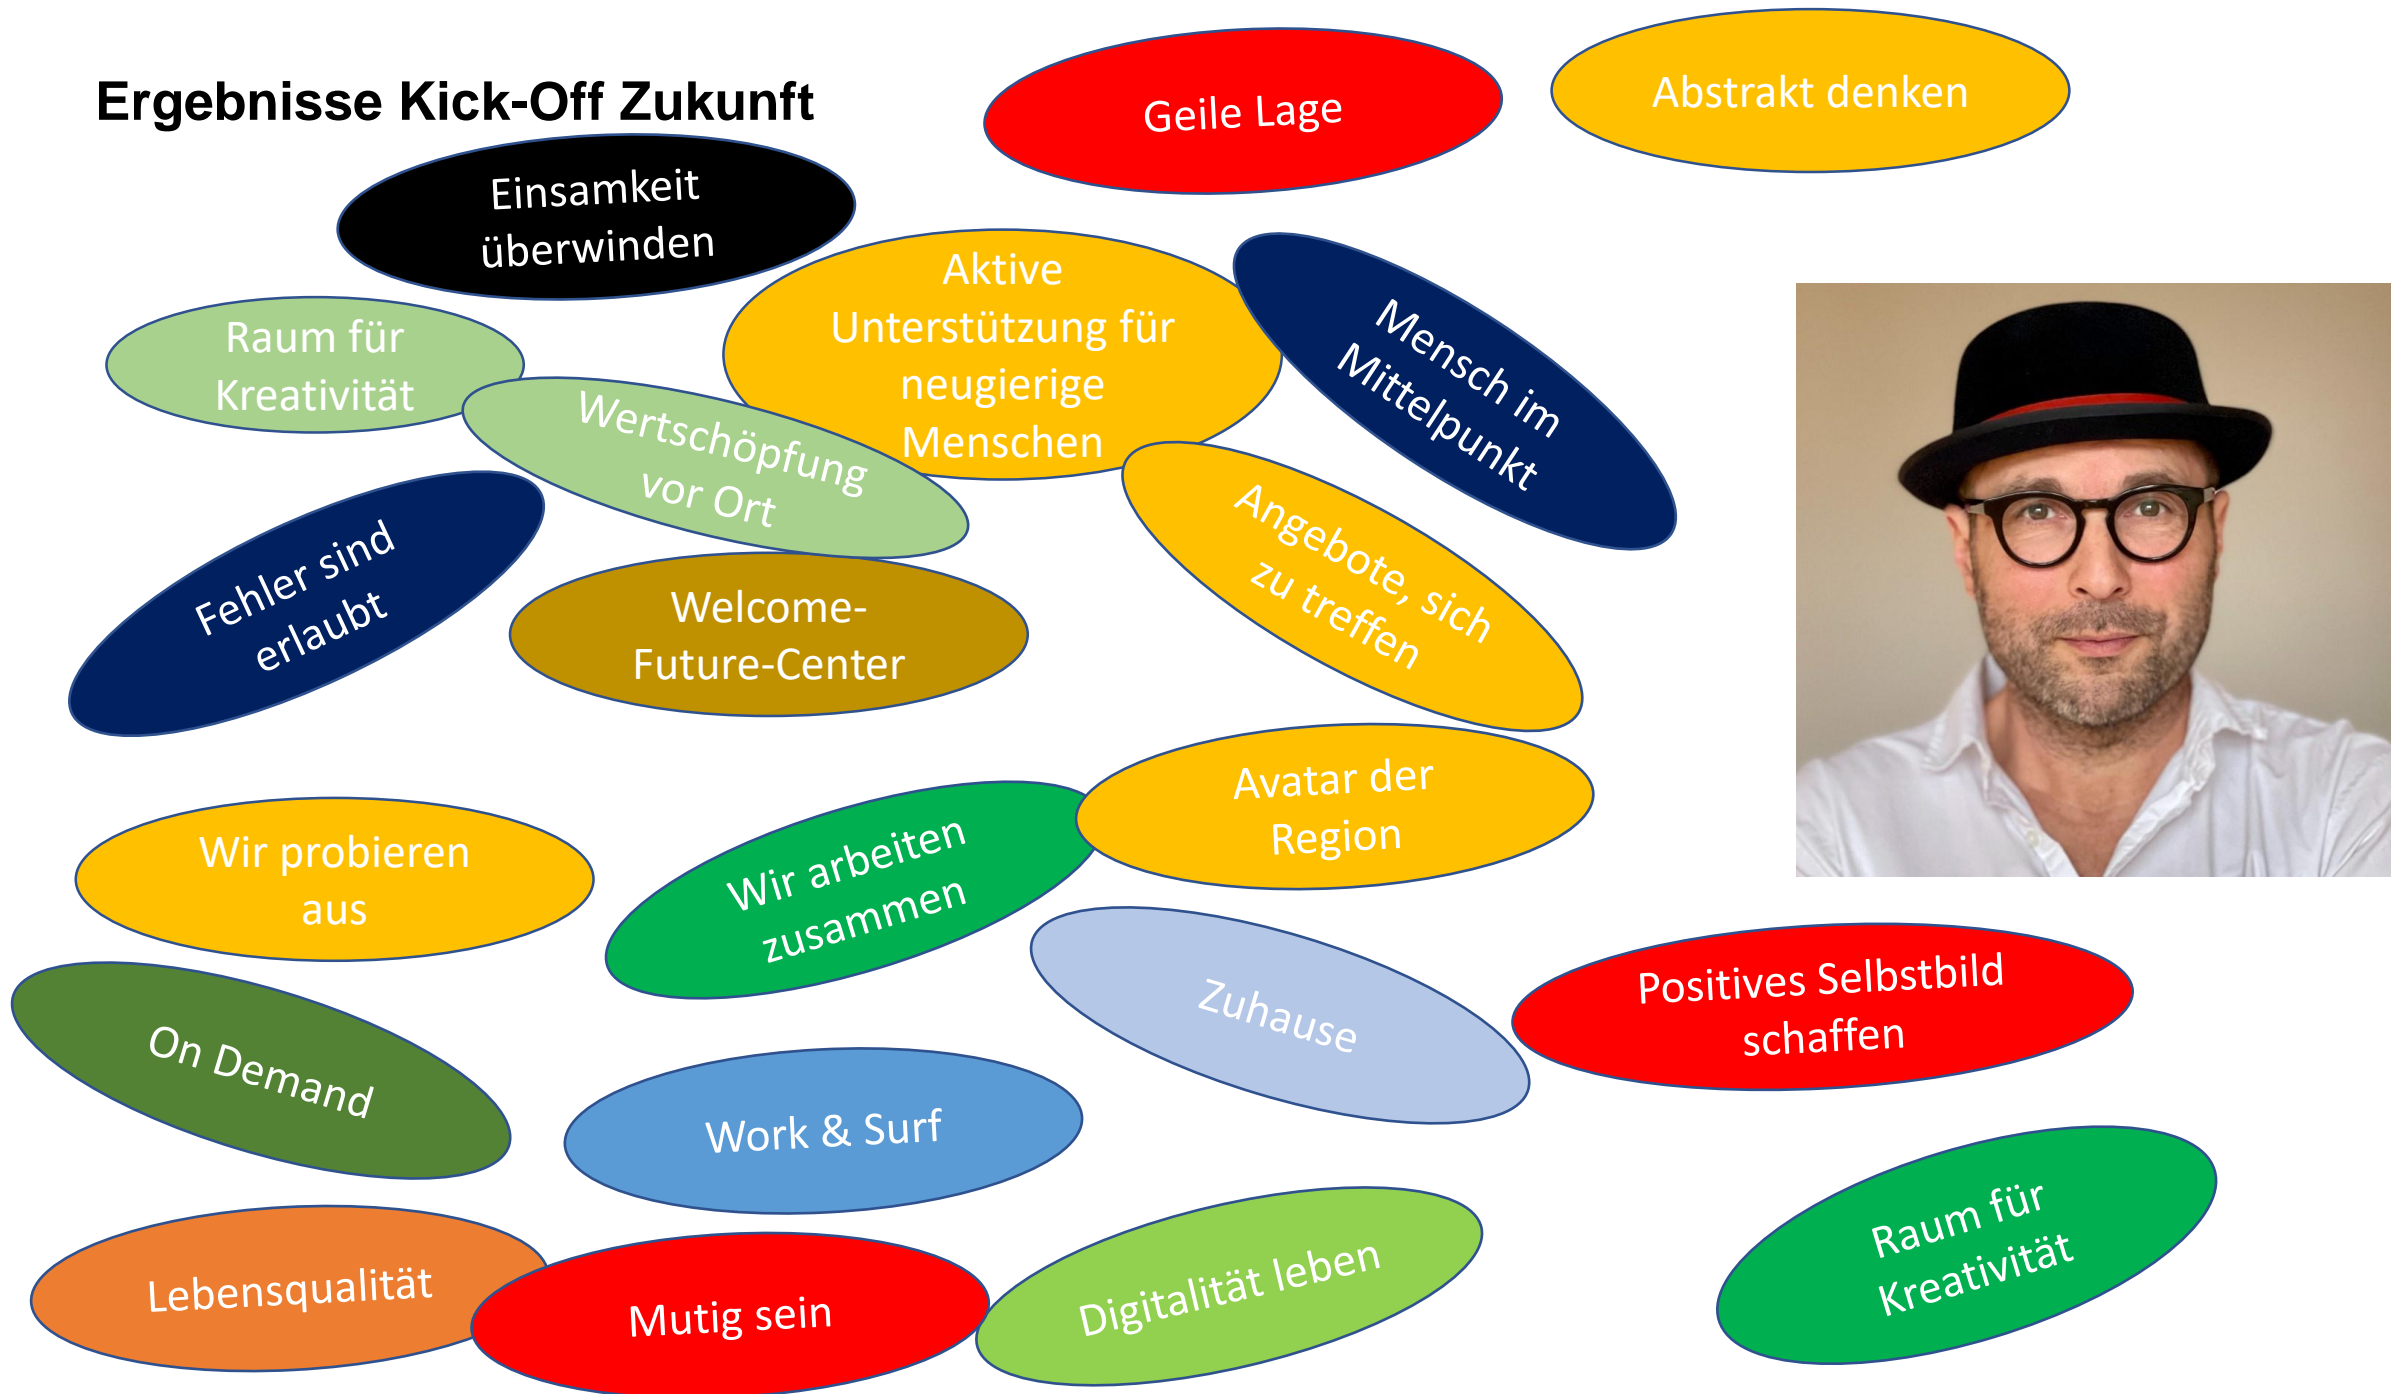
Ergebnisse Kick-Off Zukunft

Geile Lage

Abstrakt denken

Einsamkeit überwinden

Raum für Kreativität

Aktive Unterstützung für neugierige Menschen

Mensch im Mittelpunkt

Wertschöpfung vor Ort

Fehler sind erlaubt

Angebote, sich zu treffen

Welcome-Future-Center

Avatar der Region

Wir probieren aus

Wir arbeiten zusammen

Zuhause

Positives Selbstbild schaffen

On Demand

Work & Surf

Raum für Kreativität

Lebensqualität

Mutig sein

Digitalität leben